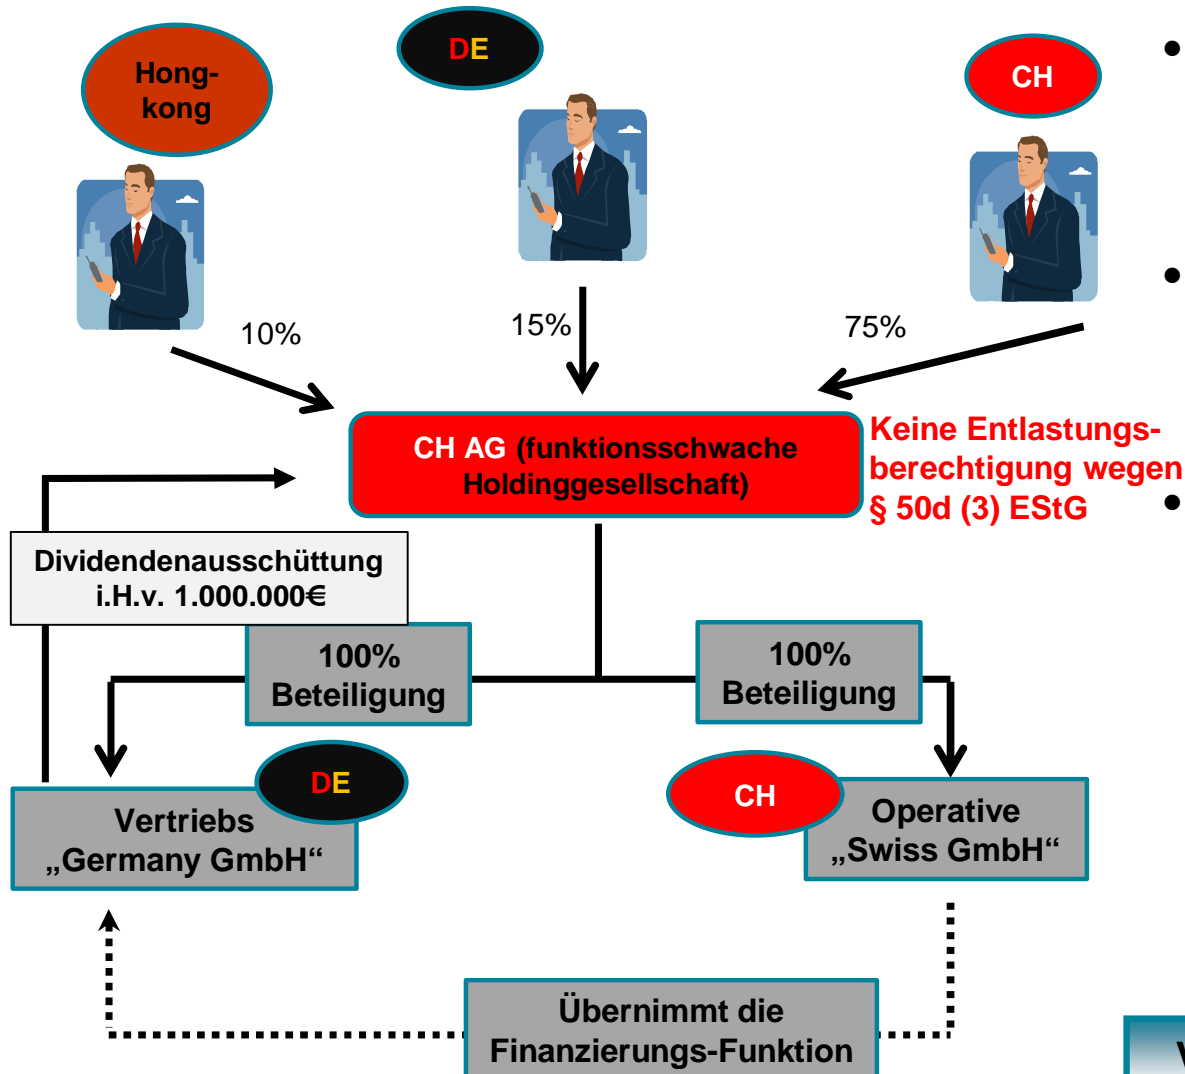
Hong-kong

DE

CH

10%

15%

75%

CH AG (funktionsschwache Holdinggesellschaft)

Keine Entlastungsberechtigung wegen § 50d (3) EStG

Dividendenausschüttung i.H.v. 1.000.000€

100% Beteiligung

100% Beteiligung

DE

Vertriebs „Germany GmbH“

CH

Operative „Swiss GmbH“

Übernimmt die Finanzierungs-Funktion